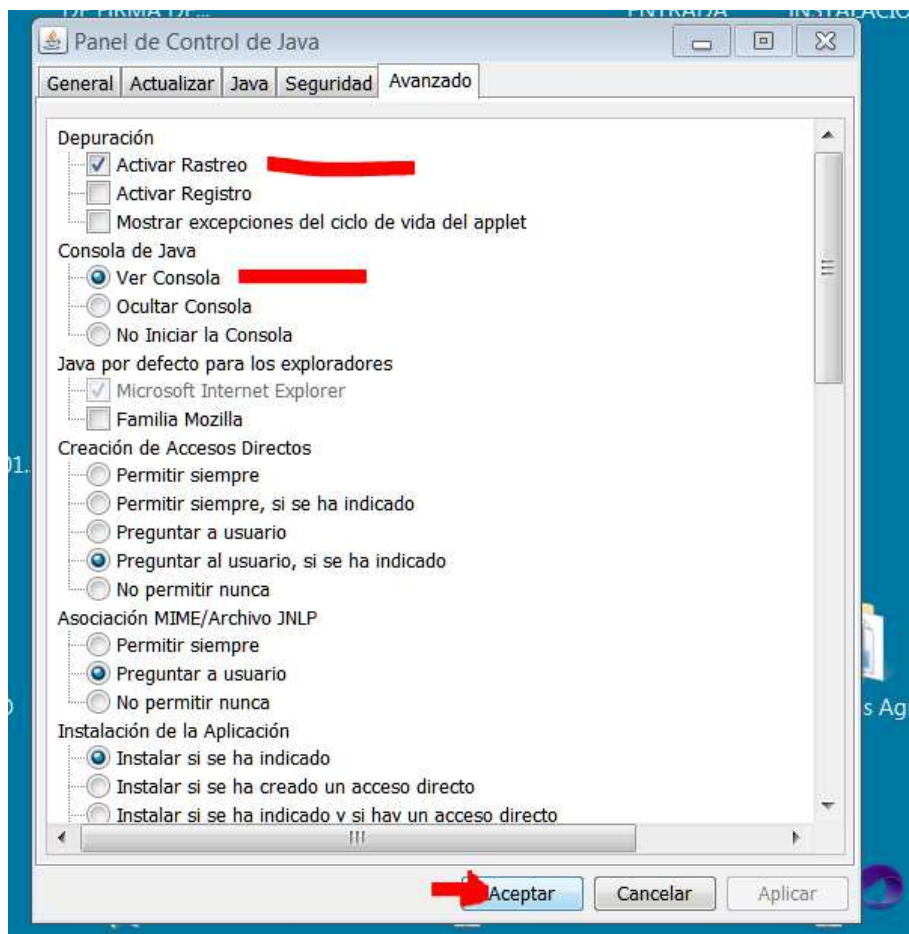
Panel de Control de Java

General | Actualizar | Java | Seguridad | Avanzado

Depuración
Activar Rastreo
Activar Registro
Mostrar excepciones del ciclo de vida del applet
Consola de Java
Ver Consola
Ocultar Consola
No Iniciar la Consola
Java por defecto para los exploradores
Microsoft Internet Explorer
Familia Mozilla
Creación de Accesos Directos
Permitir siempre
Permitir siempre, si se ha indicado
Preguntar a usuario
Preguntar al usuario, si se ha indicado
No permitir nunca
Asociación MIME/Archivo JNLP
Permitir siempre
Preguntar a usuario
No permitir nunca
Instalación de la Aplicación
Instalar si se ha indicado
Instalar si se ha creado un acceso directo
Instalar si se ha indicado y si hay un acceso directo

Aceptar | Cancelar | Aplicar